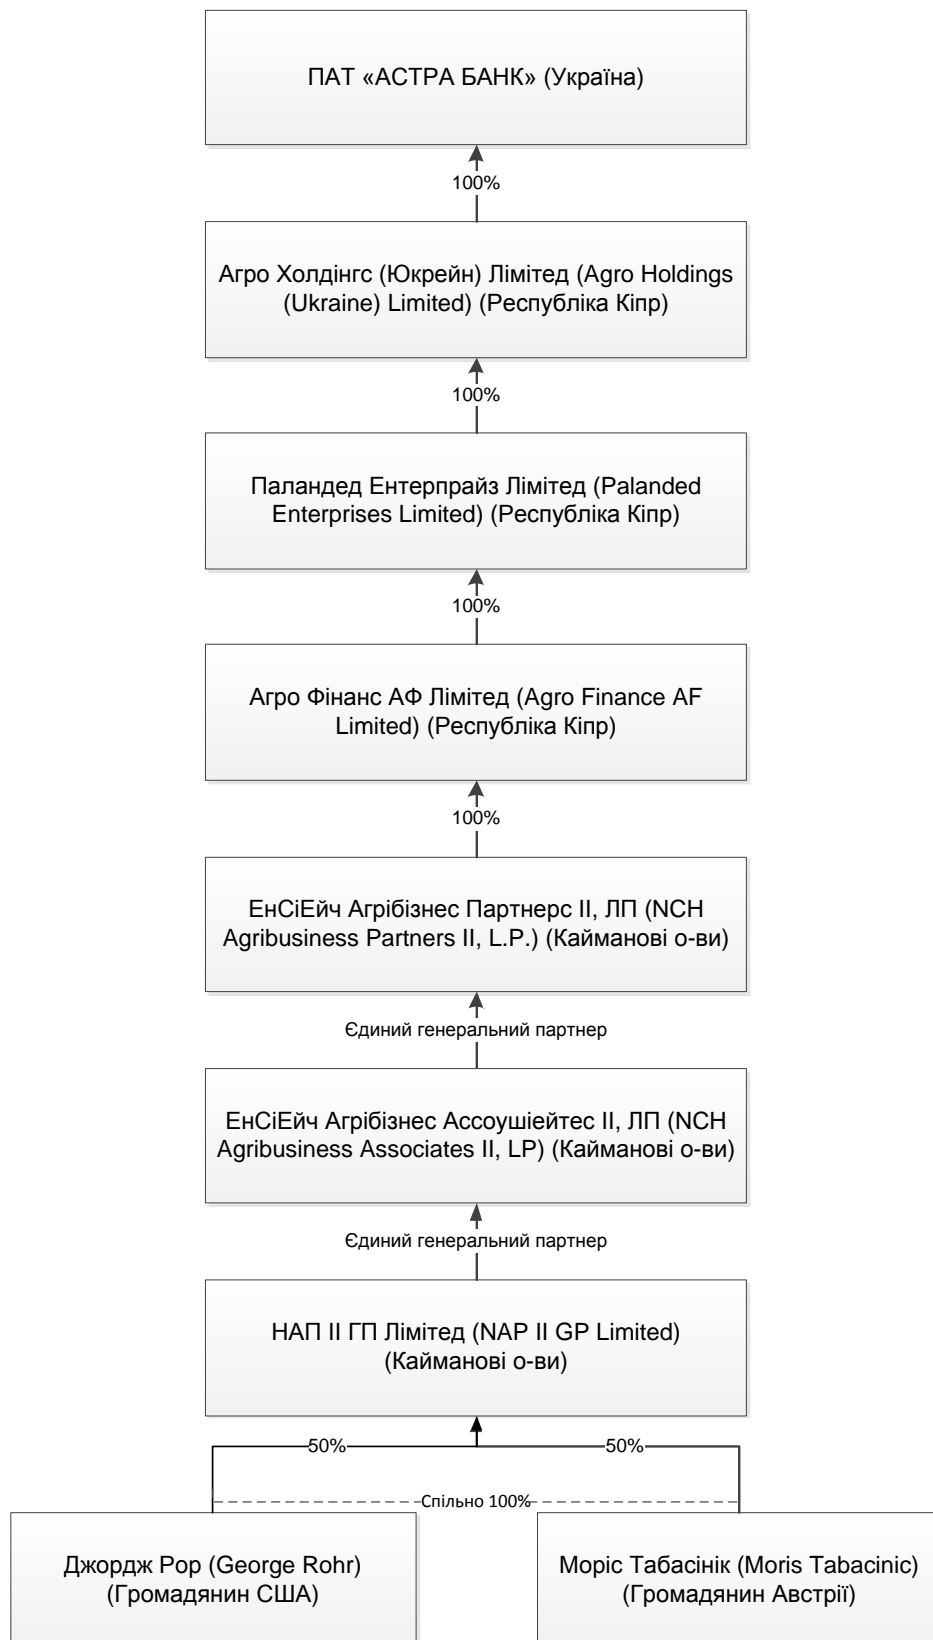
ПАТ «АСТРА БАНК» (Україна)

100%

Агро Холдінгс (Юкрейн) Лімітед (Agro Holdings (Ukraine) Limited) (Республіка Кіпр)

100%

Паландед Ентерпрайз Лімітед (Palanded Enterprises Limited) (Республіка Кіпр)

100%

Агро Фінанс АФ Лімітед (Agro Finance AF Limited) (Республіка Кіпр)

100%

ЕнСіЕйч Агрібізнес Партнерс II, ЛП (NCH Agribusiness Partners II, L.P.) (Кайманові о-ви)

Єдиний генеральний партнер

ЕнСіЕйч Агрібізнес Ассоушіейтес II, ЛП (NCH Agribusiness Associates II, LP) (Кайманові о-ви)

Єдиний генеральний партнер

НАП II ГП Лімітед (NAP II GP Limited) (Кайманові о-ви)

50%

50%

Спільно 100%

Джордж Рор (George Rohr) (Громадянин США)

Моріс Табасінік (Moris Tabacinic) (Громадянин Австрії)